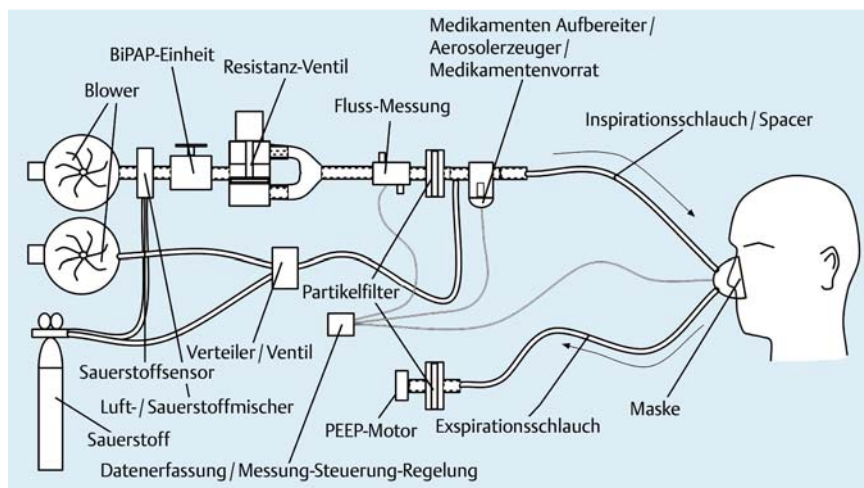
Medikamenten Aufbereiter / Aerosolerzeuger / Medikamentenvorrat

BiPAP-Einheit

Resistanz-Ventil

Blower

Fluss-Messung

Inspirationsschlauch / Spacer

Partikelfilter

Verteiler / Ventil

Sauerstoffsensor

Luft- / Sauerstoffmischer

Sauerstoff

PEEP-Motor

Exspirationsschlauch

Maske

Datenerfassung / Messung-Steuerung-Regelung